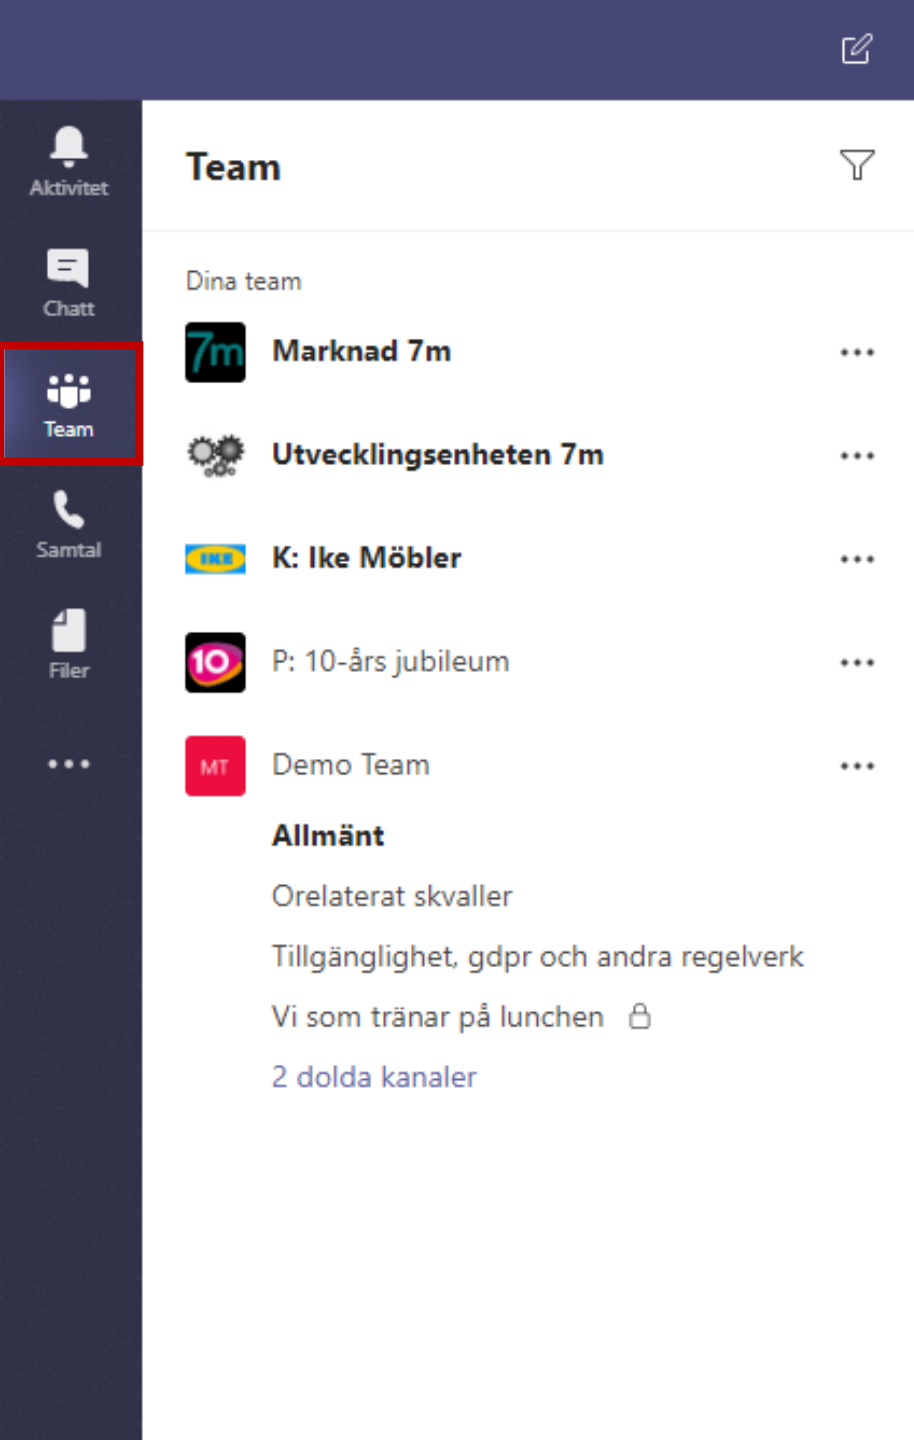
Aktivitet

Chatt

Team

Samtal

Filer

...

Team

Dina team

7m Marknad 7m ...

Utvecklingsenheten 7m ...

IKE K: Ike Möbler ...

10 P: 10-års jubileum ...

MT Demo Team ...

Allmänt

Orelaterat skvaller

Tillgänglighet, gdpr och andra regelverk

Vi som tränar på lunchen

2 dolda kanaler